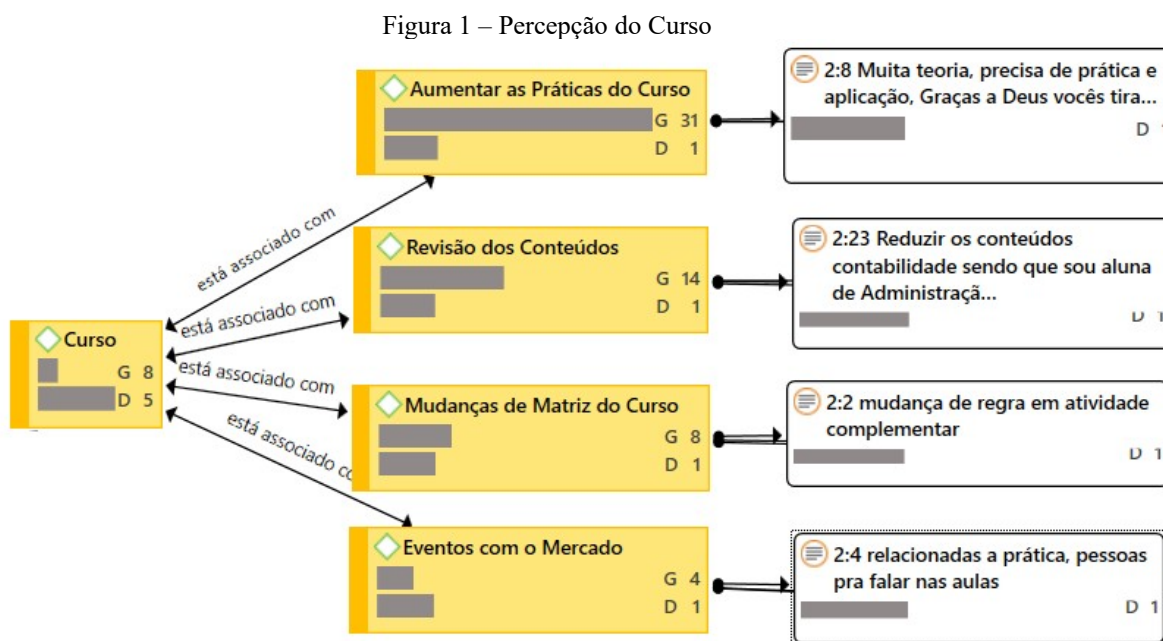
Figura 1 – Percepção do Curso

Aumentar as Práticas do Curso
G 31
D 1

2:8 Muita teoria, precisa de prática e aplicação, Graças a Deus vocês tira...
D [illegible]

está associado com

Revisão dos Conteúdos
G 14
D 1

2:23 Reduzir os conteúdos contabilidade sendo que sou aluna de Administraçã...
D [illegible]

está associado com

Curso
G 8
D 5

está associado com

Mudanças de Matriz do Curso
G 8
D 1

2:2 mudança de regra em atividade complementar
D 1

está associado co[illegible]

Eventos com o Mercado
G 4
D 1

2:4 relacionadas a prática, pessoas pra falar nas aulas
D 1